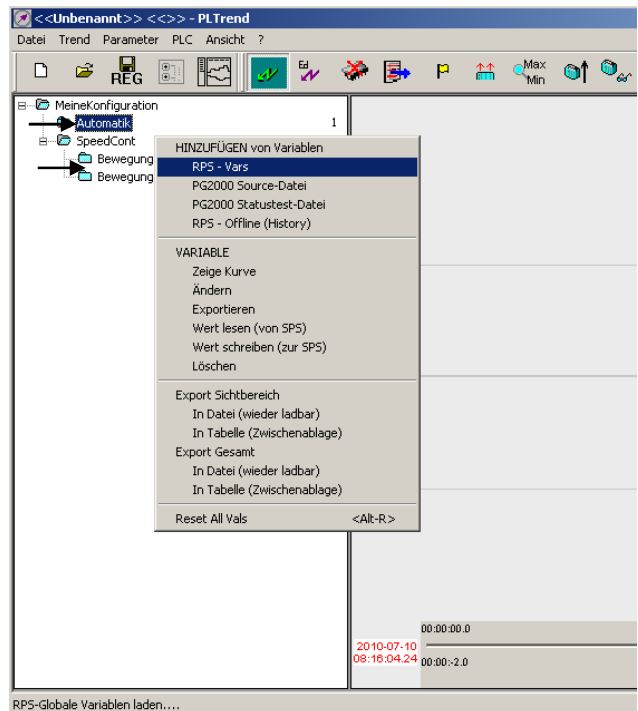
<<Unbenannt>> <<>> - PLTrend

Datei Trend Parameter PLC Ansicht ?

REG

Max Min

MeineKonfiguration
Automatik 1
SpeedCont
Bewegung
Bewegung

HINZUFÜGEN von Variablen
RPS - Vars
PG2000 Source-Datei
PG2000 Statustest-Datei
RPS - Offline (History)

VARIABLE
Zeige Kurve
Ändern
Exportieren
Wert lesen (von SPS)
Wert schreiben (zur SPS)
Löschen

Export Sichtbereich
In Datei (wieder ladbar)
In Tabelle (Zwischenablage)
Export Gesamt
In Datei (wieder ladbar)
In Tabelle (Zwischenablage)

Reset All Vals <Alt-R>

00:00:00.0
2010-07-10
08:16:04.24
00:00:-2.0

RPS-Globale Variablen laden....